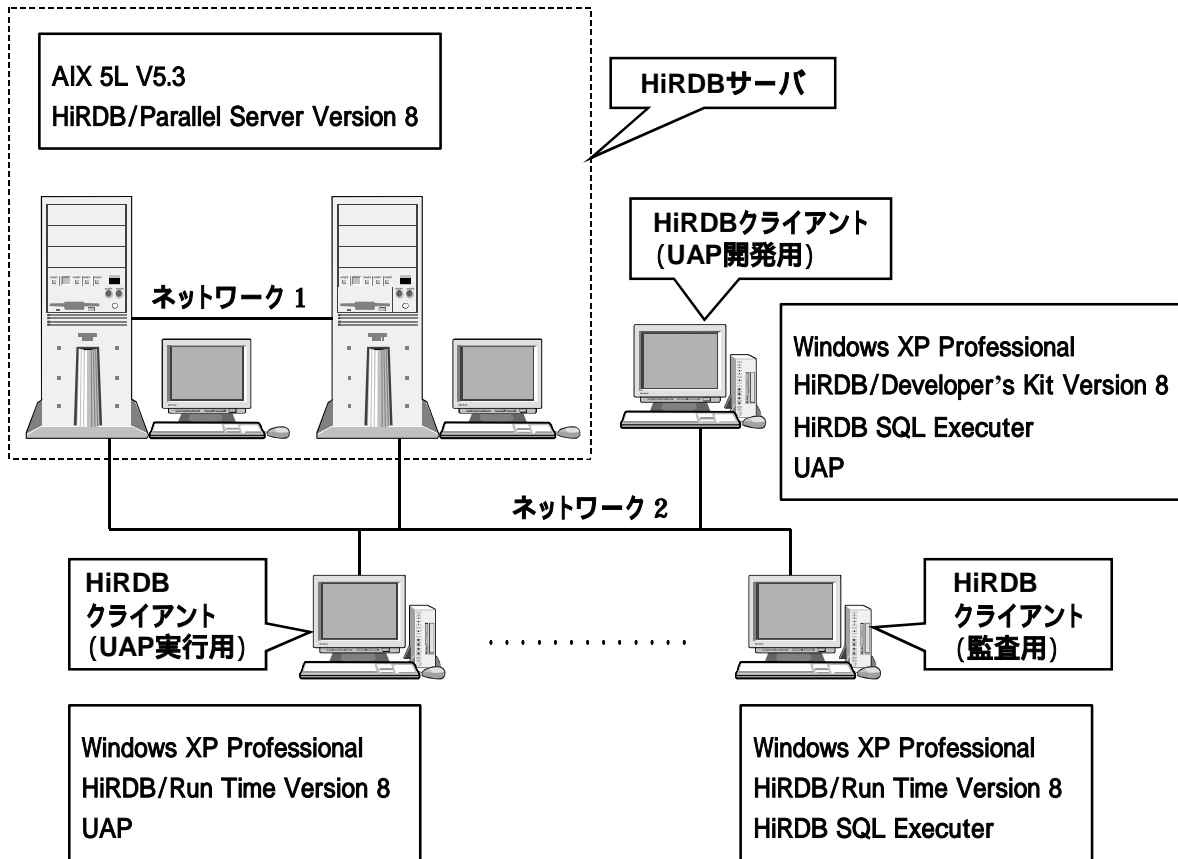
AIX 5L V5.3
HiRDB/Parallel Server Version 8

HiRDBサーバ

ネットワーク 1

HiRDBクライアント
(UAP開発用)

Windows XP Professional
HiRDB/Developer's Kit Version 8
HiRDB SQL Executer
UAP

ネットワーク 2

HiRDB
クライアント
(UAP実行用)

HiRDB
クライアント
(監査用)

Windows XP Professional
HiRDB/Run Time Version 8
UAP

Windows XP Professional
HiRDB/Run Time Version 8
HiRDB SQL Executer